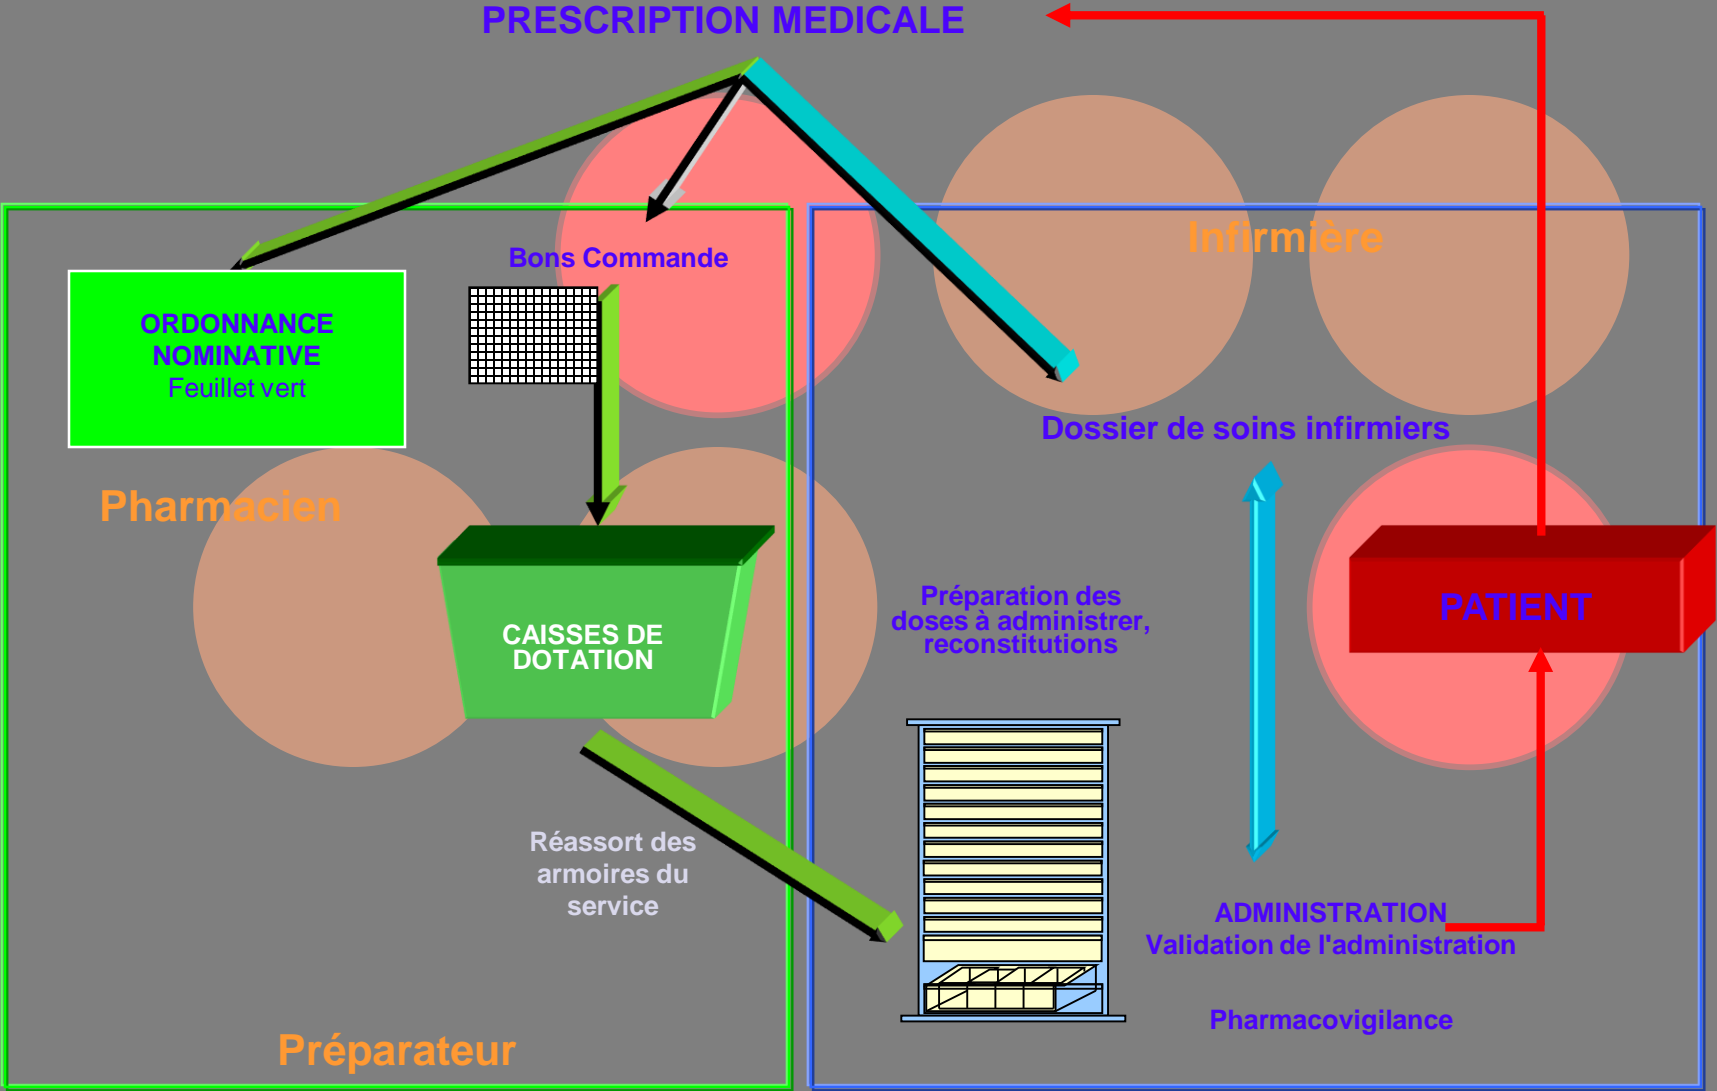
PRESCRIPTION MEDICALE

Bons Commande

ORDONNANCE NOMINATIVE
Feuillet vert

Pharmacien

CAISSES DE DOTATION

Réassort des armoires du service

Préparateur

Infirmière

Dossier de soins infirmiers

Préparation des doses à administrer, reconstitutions

PATIENT

ADMINISTRATION
Validation de l'administration

Pharmacovigilance